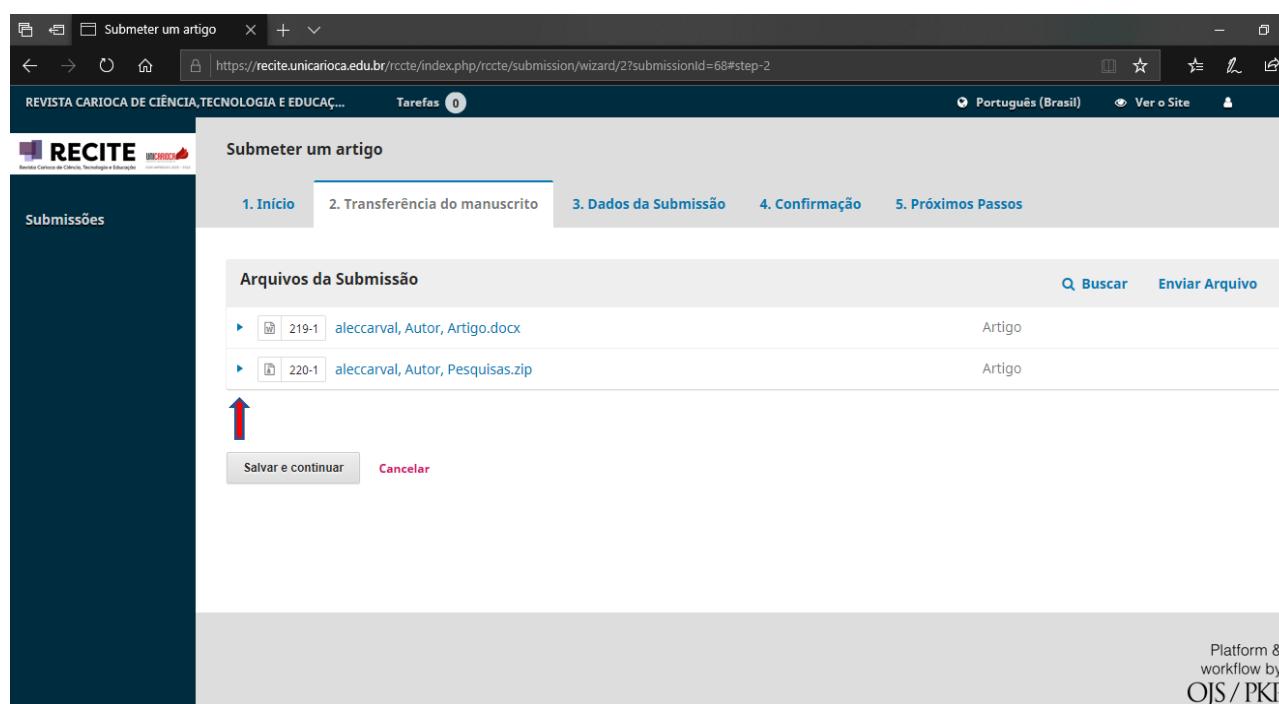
Submeter um artigo

https://recite.unicarioca.edu.br/rccte/index.php/rccte/submission/wizard/2?submissionId=68#step-2

REVISTA CARIOCA DE CIÊNCIA,TECNOLOGIA E EDUCAÇ... Tarefas 0 Português (Brasil) Ver o Site

RECITE
Revista Carioca de Ciência, Tecnologia e Educação

Submissões

Submeter um artigo

1. Início 2. Transferência do manuscrito 3. Dados da Submissão 4. Confirmação 5. Próximos Passos

Arquivos da Submissão Buscar Enviar Arquivo

219-1 aleccarval, Autor, Artigo.docx Artigo

220-1 aleccarval, Autor, Pesquisas.zip Artigo

Salvar e continuar Cancelar

Platform & workflow by OJS / PKP